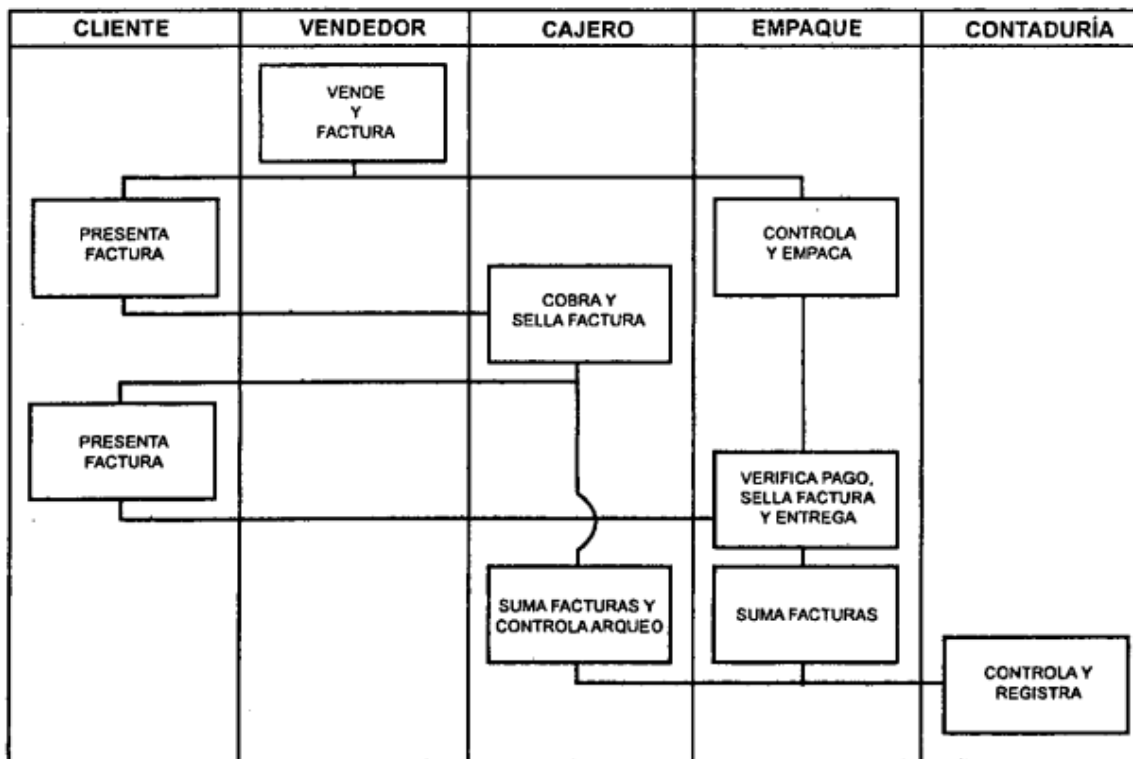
| CLIENTE | VENDEDOR | CAJERO | EMPAQUE | CONTADURÍA |
|---|---|---|---|---|

VENDE Y FACTURA

PRESENTA FACTURA

CONTROLA Y EMPACA

COBRA Y SELLA FACTURA

PRESENTA FACTURA

VERIFICA PAGO, SELLA FACTURA Y ENTREGA

SUMA FACTURAS Y CONTROLA ARQUEO

SUMA FACTURAS

CONTROLA Y REGISTRA